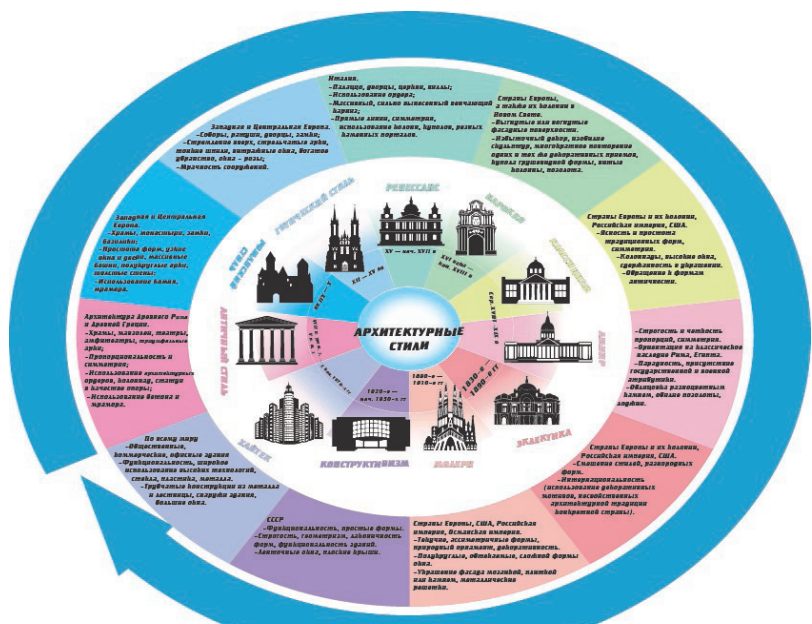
АРХИТЕКТУРНЫЕ СТИЛИ

Италия.
–Палаццо, дворцы, церкви, виллы;
–Использование ордера;
–Массивный, сильно вынесенный венчающий карниз;
–Прямые линии, симметрия, использование колонн, куполов, резных каменных порталов.

Западная и Центральная Европа.
–Соборы, ратуши, дворцы, замки;
–Стремление вверх, стрельчатые арки, тонкие шпили, витражные окна, богатое убранство, окна – розы;
–Мрачность сооружений.

Страны Европы, а также их колонии в Новом Свете.
–Выпуклые или вогнутые фасадные поверхности.
–Избыточный декор, изобилие скульптур, многократное повторение одних и тех же декоративных приемов, купола грушевидной формы, витые колонны, позолота.

Западная и Центральная Европа.
–Храмы, монастыри, замки, базилики;
–Простота форм, узкие окна и двери, массивные башни, полукруглые арки, толстые стены;
–Использование камня, мрамора.

Страны Европы и их колонии, Российская империя, США.
–Ясность и простота традиционных форм, симметрия.
–Колоннады, высокие окна, сдержанность в убранстве.
–Обращение к формам античности.

Архитектура Древнего Рима и Древней Греции.
–Храмы, магазины, театры, амфитеатры, триумфальные арки;
–Пропорциональность и симметрия;
–Использование архитектурных ордеров, колоннад, статуи в качестве опоры;
–Использование бетона и мрамора.

–Строгость и четкость пропорций, симметрия.
–Ориентация на классическое наследие Рима, Египта.
–Парадность, присутствие государственной и военной атрибутики.
–Облицовка рустованным камнем, обилие позолоты, лепнины.

По всему миру
–Общественные, коммерческие, офисные здания
–Функциональность, широкое использование высоких технологий, стекла, пластика, металла.
–Трубчатые конструкции из металла и лестницы, снаружи здания, большие окна.

Страны Европы и их колонии, Российская империя, США.
–Смешение стилей, разнообразие форм.
–Интернациональность (использование декоративных мотивов, воспроизведение архитектурной традиции конкретной страны).

СССР
–Функциональность, простые формы.
–Строгость, геометризм, лаконичность форм, функциональность зданий.
–Ленточные окна, плоские крыши.

Страны Европы, США, Российская империя, Османская империя.
–Текучие, ассиметричные формы, природный орнамент, декоративность.
–Полукруглые, овальные, сложной формы окна.
–Украшение фасада мозаикой, лепниной или камнем, металлические решетки.

РОМАНСКИЙ СТИЛЬ
ГОТИЧЕСКИЙ СТИЛЬ
РЕНЕССАНС
БАРОККО
КЛАССИЦИЗМ
АМПИР
ЭКЛЕКТИКА
МОДЕРН
КОНСТРУКТИВИЗМ
ХАЙТЕК
АНТИЧНЫЙ СТИЛЬ

XII – XV вв
XV – нач. XVII в
XVI в. – нач. XVIII в
XIX в
1830-е – 1890-е гг
1880-е – 1910-е гг
1920-е – нач. 1930-х гг
с 1970-х гг